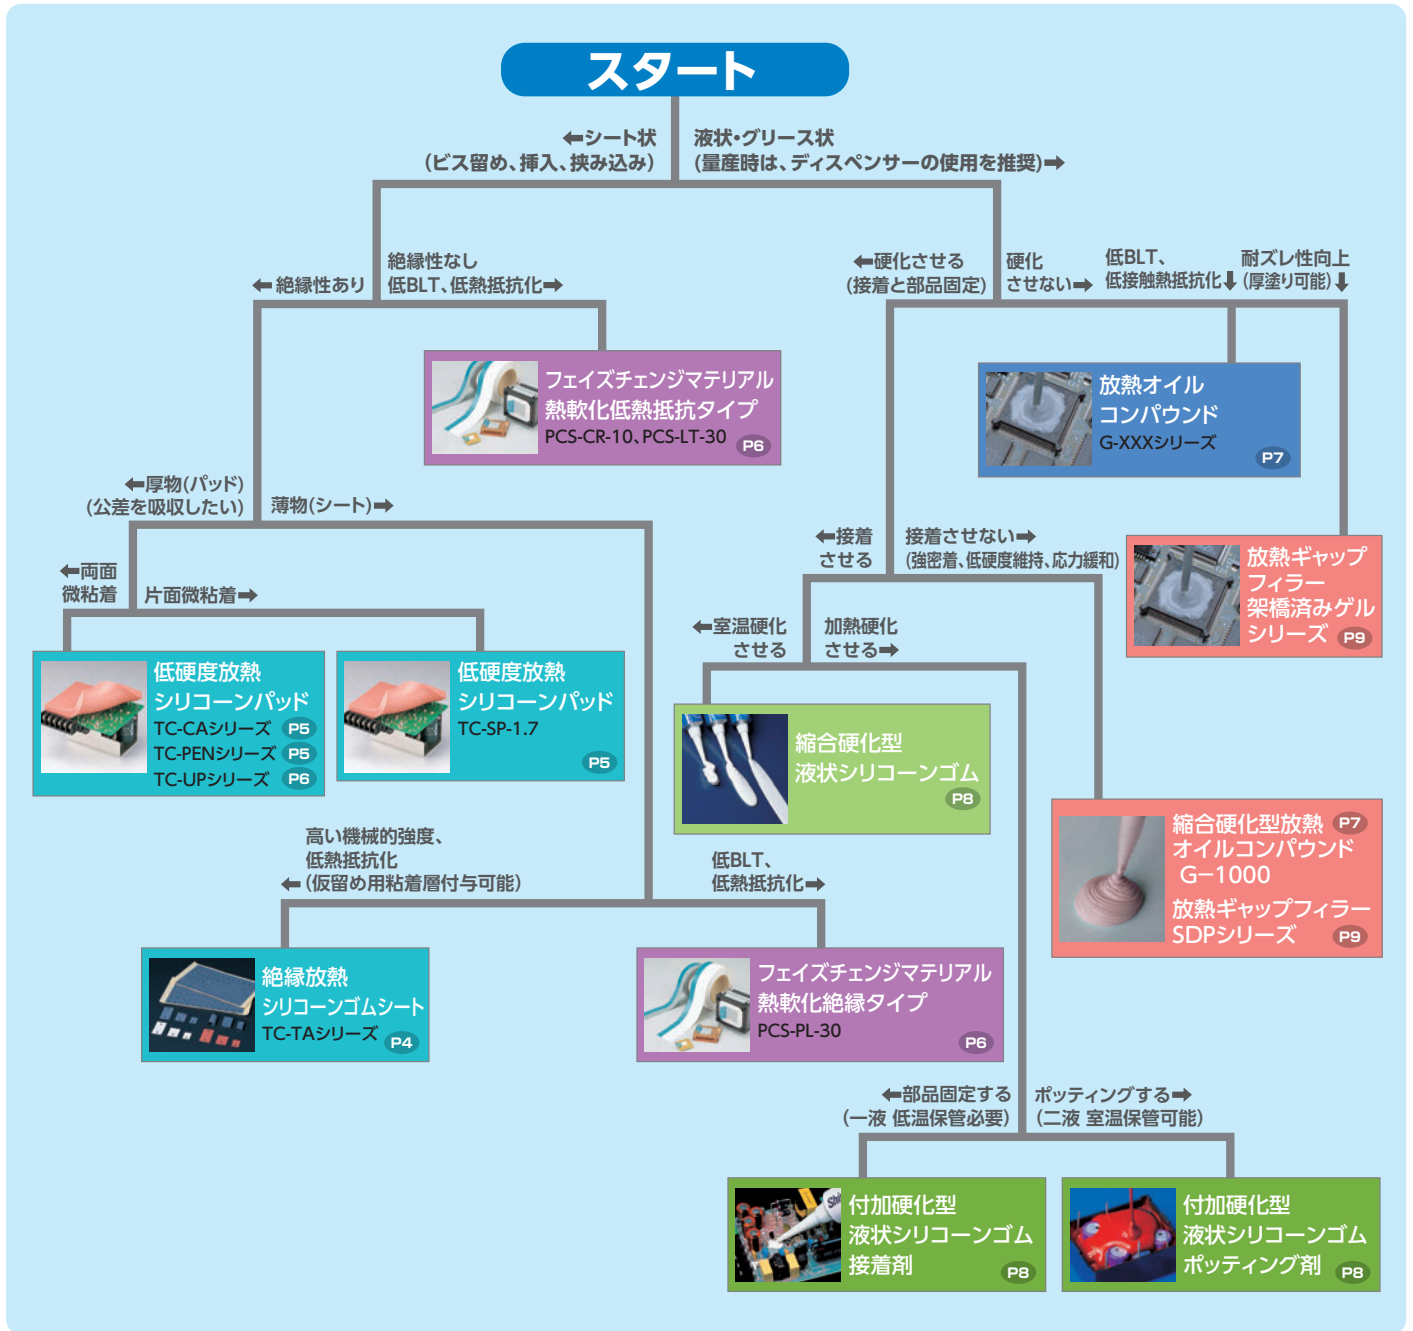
スタート

⬅シート状
(ビス留め、挿入、挟み込み)

液状・グリース状
(量産時は、ディスペンサーの使用を推奨)➡

⬅絶縁性あり

絶縁性なし
低BLT、低熱抵抗化➡

⬅硬化させる
(接着と部品固定)

硬化
させない➡

低BLT、
低接触熱抵抗化⬇

耐ズレ性向上
(厚塗り可能)⬇

フェイズチェンジマテリアル
熱軟化低熱抵抗タイプ
PCS-CR-10、PCS-LT-30 P6

放熱オイル
コンパウンド
G-XXXシリーズ P7

⬅厚物(パッド)
(公差を吸収したい)

薄物(シート)➡

⬅接着
させる

接着させない➡
(強密着、低硬度維持、応力緩和)

放熱ギャップ
フィラー
架橋済みゲル
シリーズ P9

⬅両面
微粘着

片面微粘着➡

⬅室温硬化
させる

加熱硬化
させる➡

低硬度放熱
シリコーンパッド
TC-CAシリーズ P5
TC-PENシリーズ P5
TC-UPシリーズ P6

低硬度放熱
シリコーンパッド
TC-SP-1.7 P5

縮合硬化型
液状シリコーンゴム P8

縮合硬化型放熱 P7
オイルコンパウンド
G−1000
放熱ギャップフィラー
SDPシリーズ P9

高い機械的強度、
低熱抵抗化
⬅(仮留め用粘着層付与可能)

低BLT、
低熱抵抗化➡

絶縁放熱
シリコーンゴムシート
TC-TAシリーズ P4

フェイズチェンジマテリアル
熱軟化絶縁タイプ
PCS-PL-30 P6

⬅部品固定する
(一液 低温保管必要)

ポッティングする➡
(二液 室温保管可能)

付加硬化型
液状シリコーンゴム
接着剤 P8

付加硬化型
液状シリコーンゴム
ポッティング剤 P8